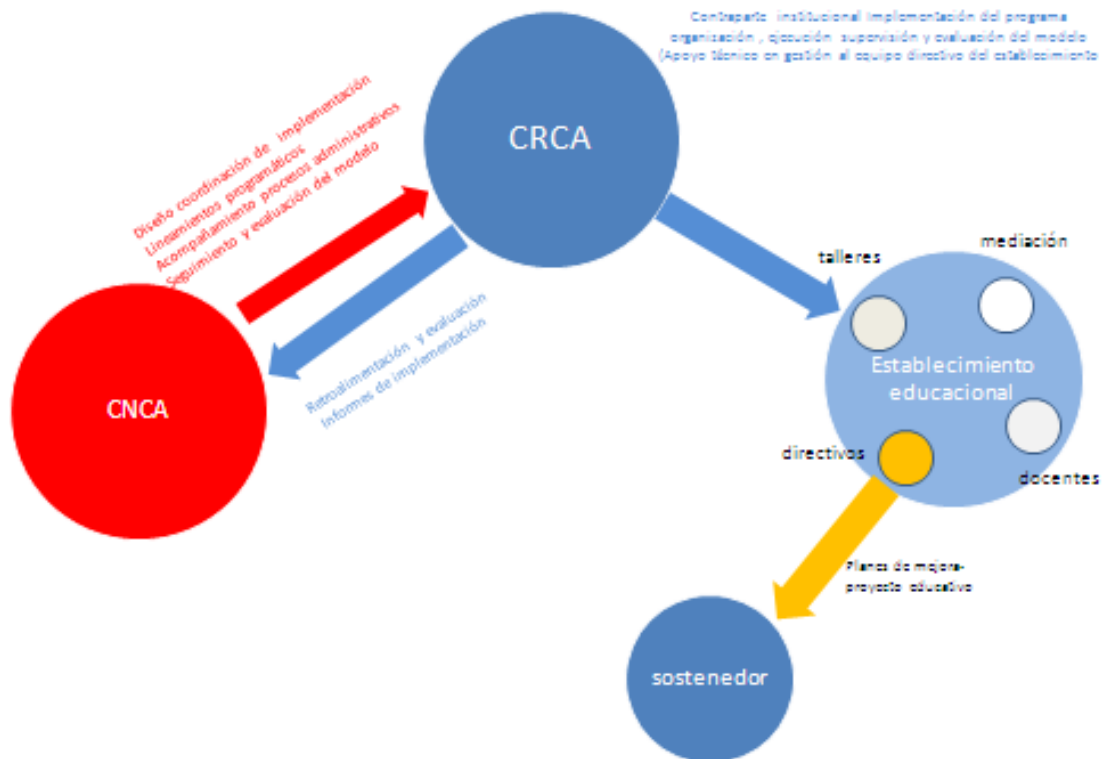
Contraparte institucional Implementación del programa organización , ejecución supervisión y evaluación del modelo (Apoyo técnico en gestión al equipo directivo del establecimiento

CRCA

Diseño coordinación de implementación
Lineamientos programáticos
Acompañamiento procesos administrativos
Seguimiento y evaluación del modelo

Retroalimentación y evaluación
Informes de implementación

CNCA

talleres

mediación

Establecimiento educacional

directivos

docentes

Planes de mejora-proyecto educativo

sostenedor